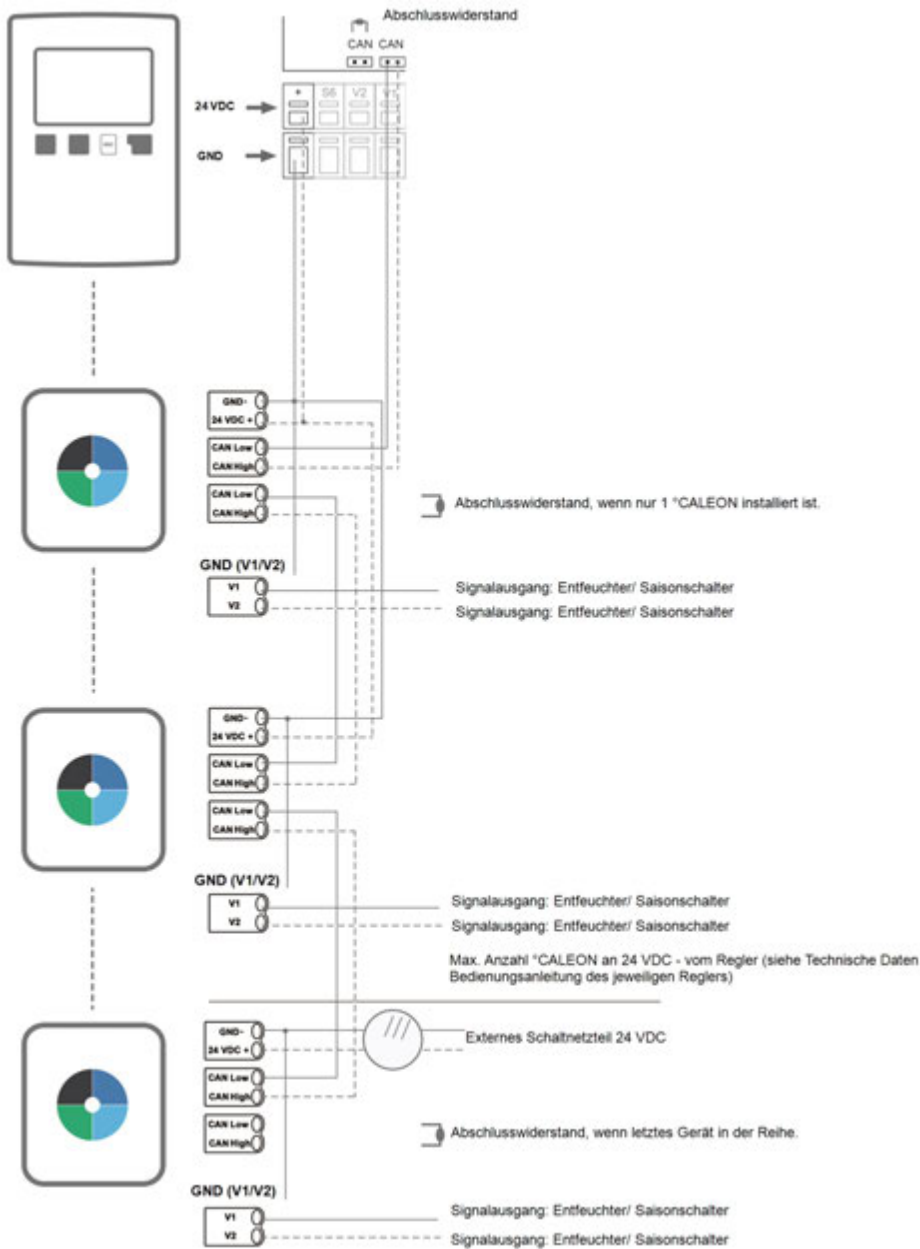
Abschlusswiderstand

CAN CAN

24 VDC

GND

+ S6 V2 V1

GND-
24 VDC +
CAN Low
CAN High
CAN Low
CAN High

Abschlusswiderstand, wenn nur 1 °CALEON installiert ist.

GND (V1/V2)
V1
V2

Signalausgang: Entfeuchter/ Saisonschalter
Signalausgang: Entfeuchter/ Saisonschalter

GND-
24 VDC +
CAN Low
CAN High
CAN Low
CAN High

GND (V1/V2)
V1
V2

Signalausgang: Entfeuchter/ Saisonschalter
Signalausgang: Entfeuchter/ Saisonschalter

Max. Anzahl °CALEON an 24 VDC - vom Regler (siehe Technische Daten Bedienungsanleitung des jeweiligen Reglers)

GND-
24 VDC +
CAN Low
CAN High
CAN Low
CAN High

Externes Schaltnetzteil 24 VDC

Abschlusswiderstand, wenn letztes Gerät in der Reihe.

GND (V1/V2)
V1
V2

Signalausgang: Entfeuchter/ Saisonschalter
Signalausgang: Entfeuchter/ Saisonschalter